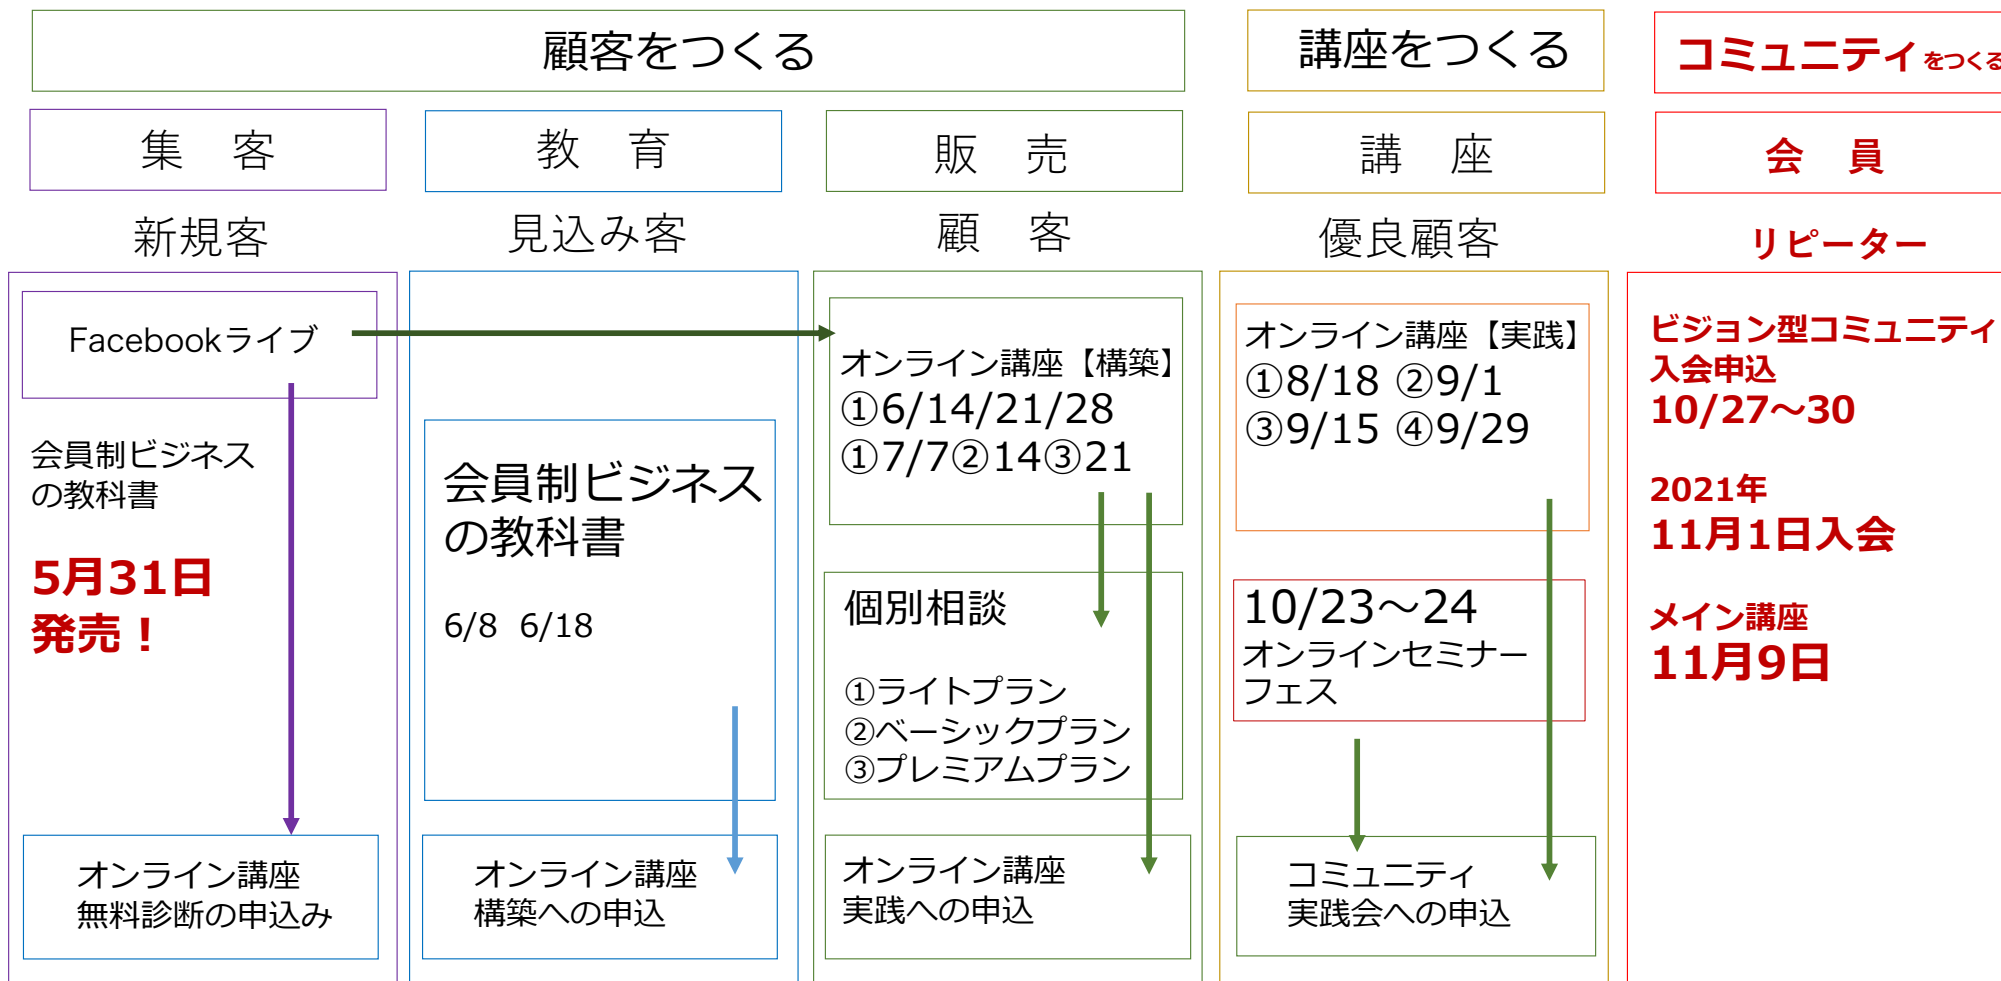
顧客をつくる

講座をつくる

コミュニティをつくる

集　客

教　育

販　売

講　座

会　員

新規客

見込み客

顧　客

優良顧客

リピーター

Facebookライブ

会員制ビジネスの教科書

5月31日発売！

オンライン講座無料診断の申込み

会員制ビジネスの教科書

6/8　6/18

オンライン講座構築への申込

オンライン講座【構築】
①6/14/21/28
①7/7②14③21

個別相談

①ライトプラン
②ベーシックプラン
③プレミアムプラン

オンライン講座実践への申込

オンライン講座【実践】
①8/18 ②9/1
③9/15 ④9/29

10/23～24
オンラインセミナーフェス

コミュニティ実践会への申込

ビジョン型コミュニティ
入会申込
10/27～30

2021年
11月1日入会

メイン講座
11月9日